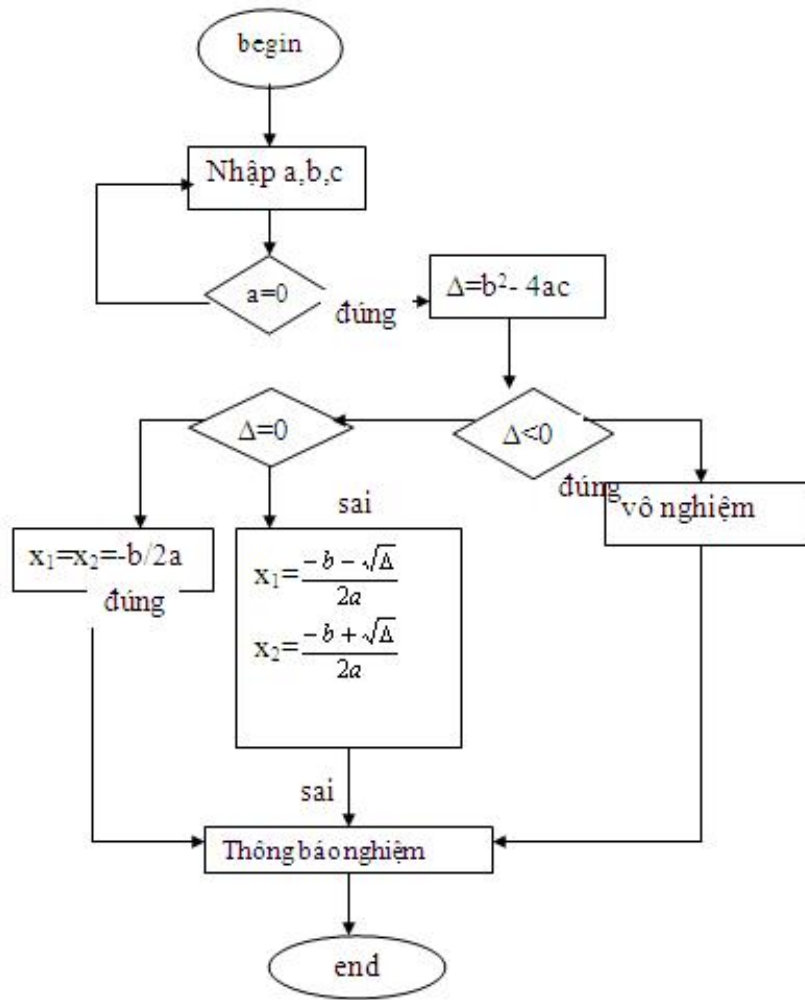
begin

Nhập a,b,c

a=0

đúng

$\Delta=b^2-4ac$

$\Delta=0$

$\Delta<0$

sai

đúng

vô nghiệm

$x_1=x_2=-b/2a$

đúng

$x_1=\frac{-b-\sqrt{\Delta}}{2a}$

$x_2=\frac{-b+\sqrt{\Delta}}{2a}$

sai

Thông báo nghiệm

end